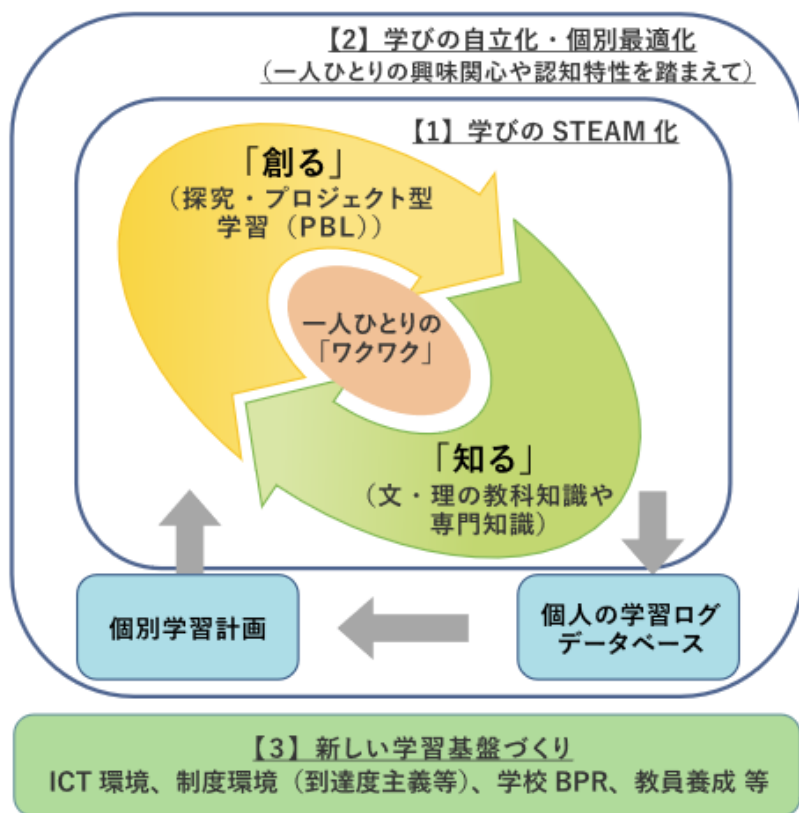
【2】学びの自立化・個別最適化
（一人ひとりの興味関心や認知特性を踏まえて）

【1】学びの STEAM 化

「創る」
（探究・プロジェクト型学習（PBL））

一人ひとりの
「ワクワク」

「知る」
（文・理の教科知識や専門知識）

個別学習計画

個人の学習ログデータベース

【3】新しい学習基盤づくり
ICT 環境、制度環境（到達度主義等）、学校 BPR、教員養成 等